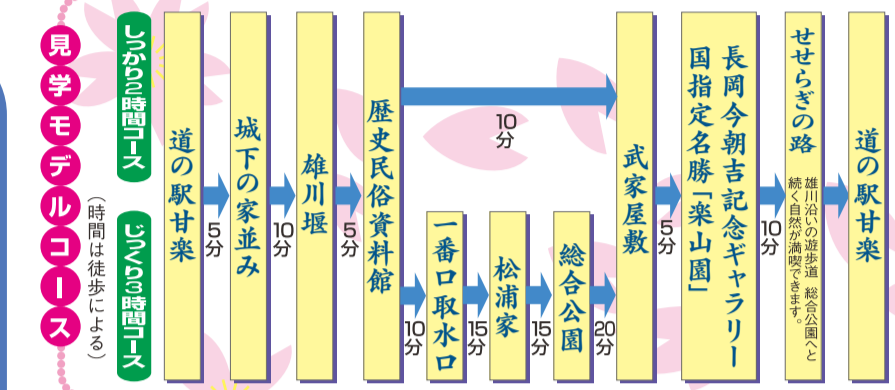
見学モデルコース

（時間は徒歩による）

しっかり2時間コース

じっくり3時間コース

道の駅甘楽

5分

城下の家並み

10分

雄川堰

5分

歴史民俗資料館

10分

10分

一番口取水口

15分

松浦家

15分

総合公園

20分

武家屋敷

5分

長岡今朝吉記念ギャラリー　国指定名勝「楽山園」

10分

せせらぎの路

雄川沿いの遊歩道　総合公園へと続く自然が満喫できます。

道の駅甘楽